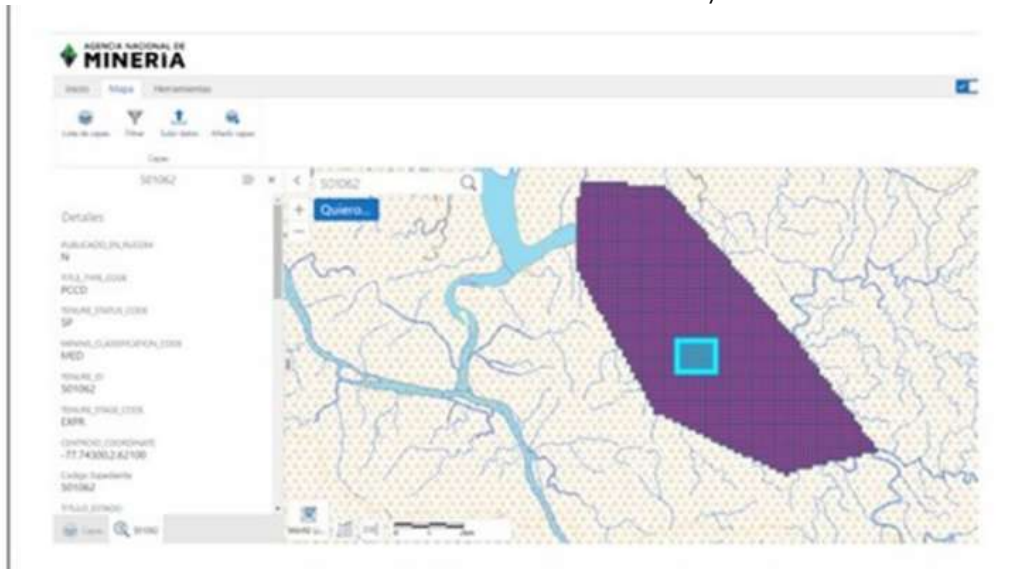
AGENCIA NACIONAL DE
MINERÍA

Inicio Mapa Herramientas

Lista de capas Filtrar Subir datos Añadir capas

Capas

501062

Detalles

PUBLICADO_EN_NUCEM
N

TITLE_TYPE_CODE
PCCD

TENURE_STATUS_CODE
SP

MINING_CLASSIFICATION_CODE
MED

TENURE_ID
501062

TENURE_STAGE_CODE
EXPR

CENTROID_COORDINATE
-77.7430012.62100

Codigo Expediente
501062

TITULO_ESTADO

Capas 501062

501062

Quiero...